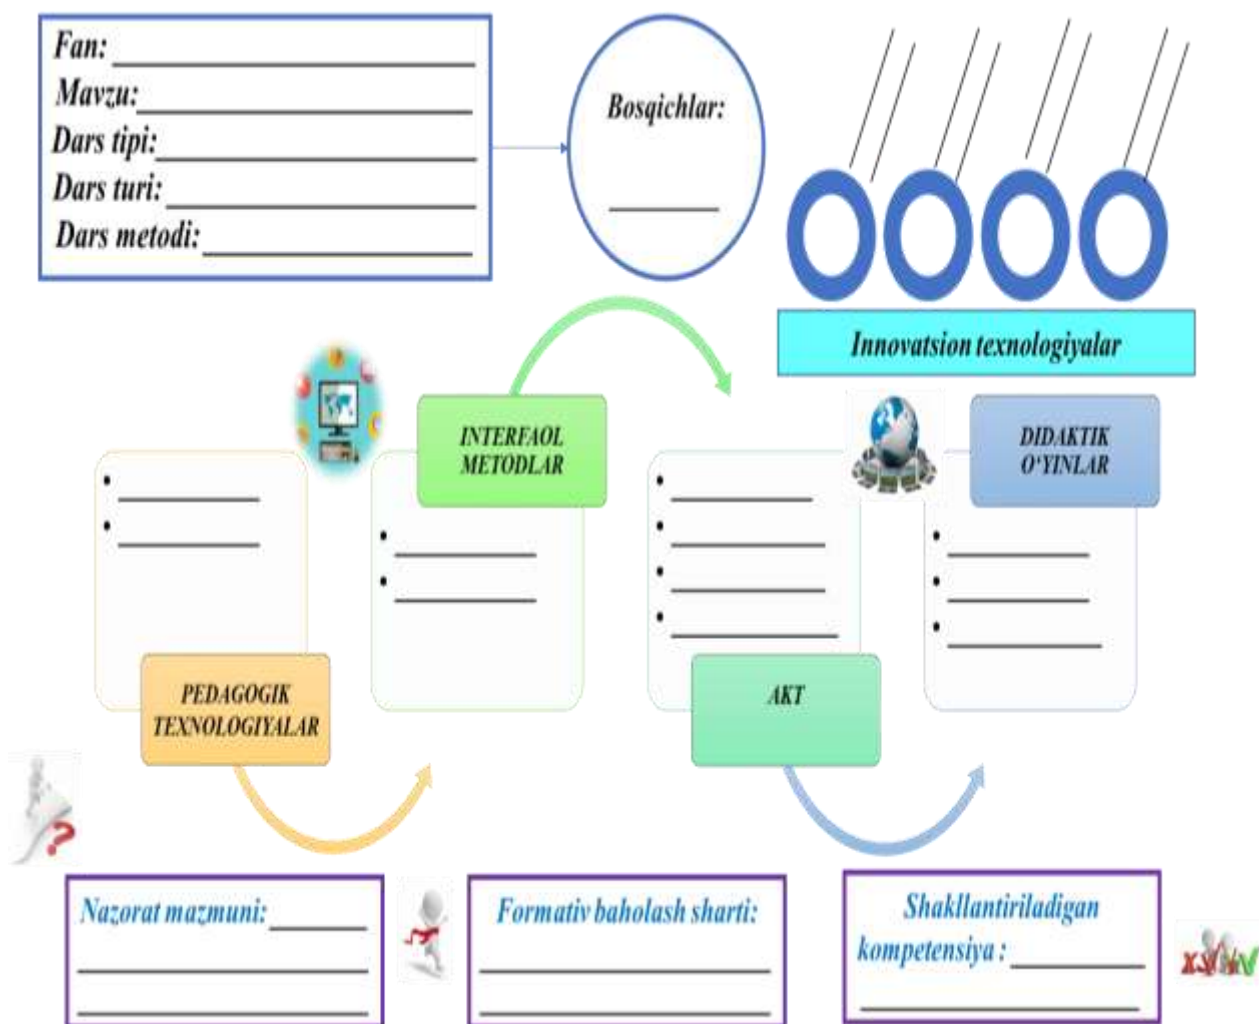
Fan: ____________________
Mavzu: ____________________
Dars tipi: ____________________
Dars turi: ____________________
Dars metodi: ____________________

Bosqichlar:
________

Innovatsion texnologiyalar

INTERFAOL METODLAR

DIDAKTIK O'YINLAR

• ____________
• ____________

• ____________
• ____________

• ____________
• ____________
• ____________
• ____________

• ____________
• ____________
• ____________

PEDAGOGIK TEXNOLOGIYALAR

AKT

Nazorat mazmuni: ________
____________________
____________________

Formativ baholash sharti:
____________________
____________________

Shakllantiriladigan kompetensiya: ________
____________________